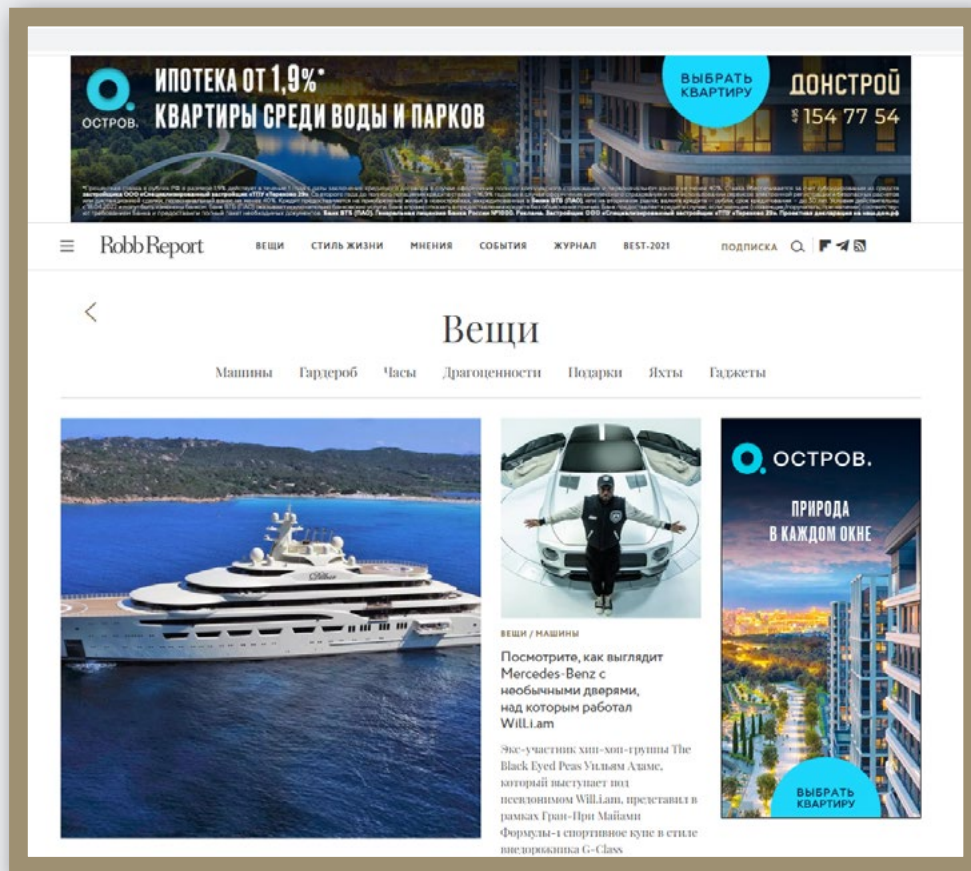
ОСТРОВ.
ИПОТЕКА ОТ 1,9%*
КВАРТИРЫ СРЕДИ ВОДЫ И ПАРКОВ
ВЫБРАТЬ КВАРТИРУ
ДОНСТРОЙ
495 154 77 54

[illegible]

Robb Report
ВЕЩИ СТИЛЬ ЖИЗНИ МНЕНИЯ СОБЫТИЯ ЖУРНАЛ BEST-2021
ПОДПИСКА

<

Вещи

Машины Гардероб Часы Драгоценности Подарки Яхты Гаджеты

Dilbar

ВЕЩИ / МАШИНЫ

Посмотрите, как выглядит Mercedes-Benz с необычными дверями, над которым работал Will.i.am

Экс-участник хип-хоп-группы The Black Eyed Peas Уильям Адамс, который выступает под псевдонимом Will.i.am, представил в рамках Гран-При Майами Формулы-1 спортивное купе в стиле внедорожника G-Class

ОСТРОВ.
ПРИРОДА В КАЖДОМ ОКНЕ
ВЫБРАТЬ КВАРТИРУ